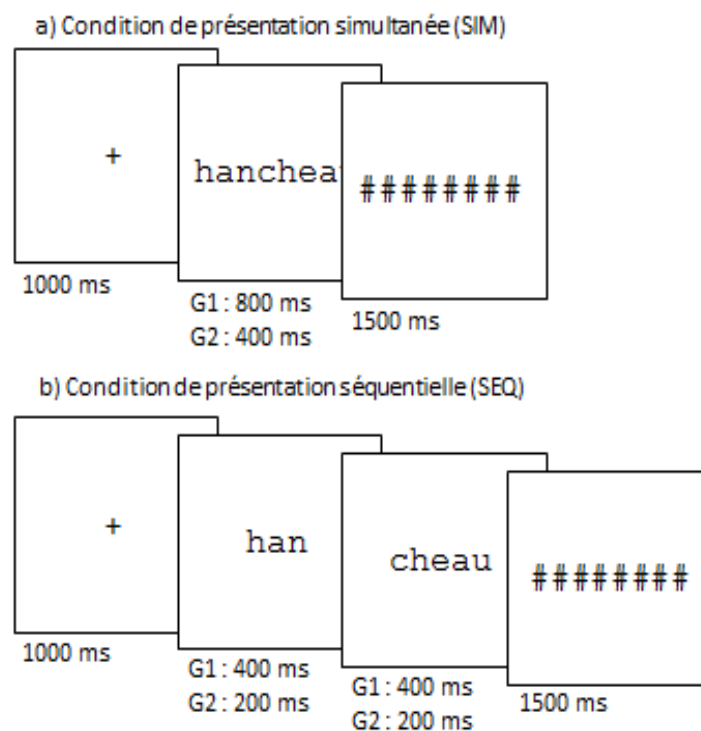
a) Condition de présentation simultanée (SIM)

+

1000 ms

hancheau

G1 : 800 ms
G2 : 400 ms

########

1500 ms

b) Condition de présentation séquentielle (SEQ)

+

1000 ms

han

G1 : 400 ms
G2 : 200 ms

cheau

G1 : 400 ms
G2 : 200 ms

########

1500 ms